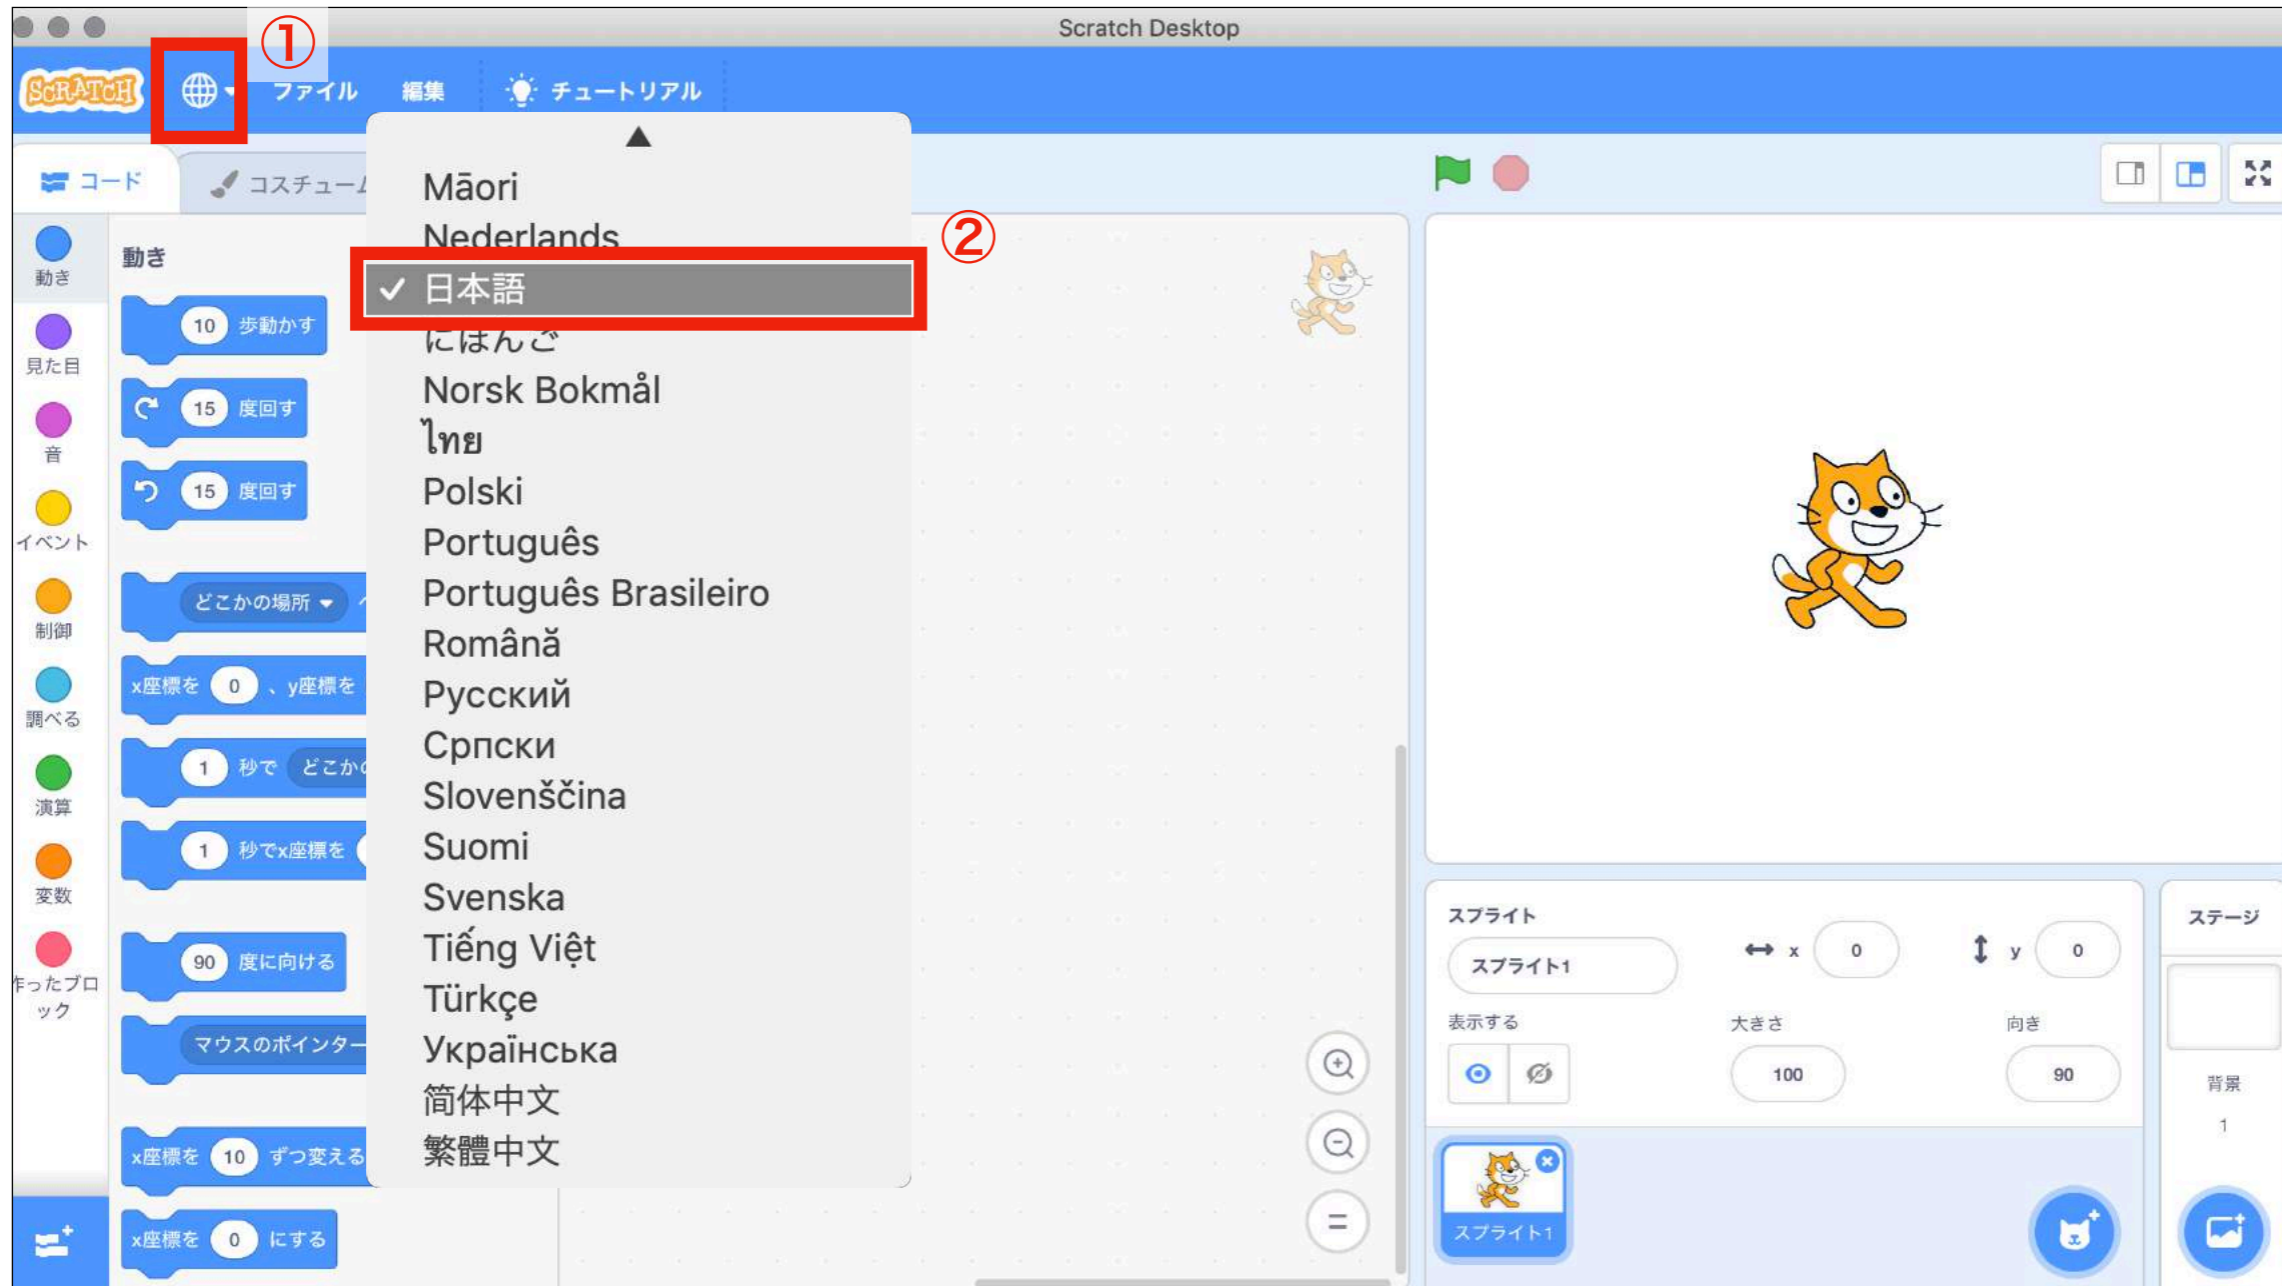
Scratch Desktop

SCRATCH ① ファイル 編集 チュートリアル

コード コスチューム

動き
見た目
音
イベント
制御
調べる
演算
変数
作ったブロック

動き

10 歩動かす
15 度回す
15 度回す
どこかの場所
x座標を 0 、y座標を
1 秒で どこか
1 秒でx座標を
90 度に向ける
マウスのポインター
x座標を 10 ずつ変える
x座標を 0 にする

Māori
Nederlands
② ✓ 日本語
にほんご
Norsk Bokmål
ไทย
Polski
Português
Português Brasileiro
Română
Русский
Српски
Slovenščina
Suomi
Svenska
Tiếng Việt
Türkçe
Українська
简体中文
繁體中文

スプライト
スプライト1
x 0
y 0
表示する
大きさ 100
向き 90
スプライト1

ステージ
背景
1